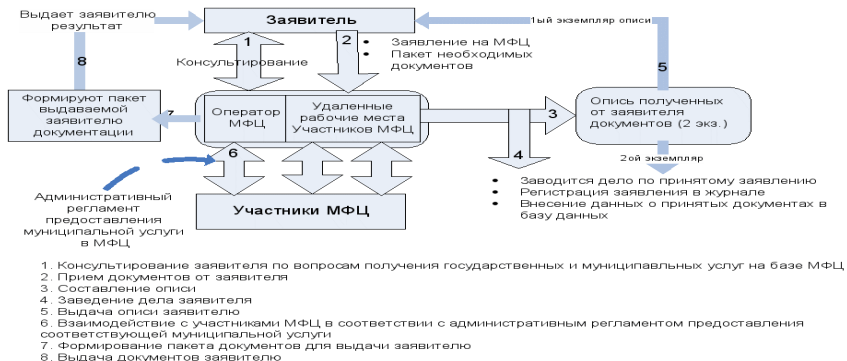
Выдает заявителю результат

Заявитель

1ый экземпляр описи

1

2

Заявление на МФЦ
Пакет необходимых документов

8

Консультирование

5

Формируют пакет выдаваемой заявителю документации

7

Оператор МФЦ

Удаленные рабочие места Участников МФЦ

3

Опись полученных от заявителя документов (2 экз.)

6

4

2ой экземпляр

Заводится дело по принятому заявлению
Регистрация заявления в журнале
Внесение данных о принятых документах в базу данных

Административный регламент предоставления муниципальной услуги в МФЦ

Участники МФЦ

1. Консультирование заявителя по вопросам получения государственных и муниципавльных услуг на базе МФЦ
2. Прием документов от заявителя
3. Составление описи
4. Заведение дела заявителя
5. Выдача описи заявителю
6. Взаимодействие с участниками МФЦ в соответствии с административным регламентом предоставления соответствующей муниципальной услуги
7. Формирование пакета документов для выдачи заявителю
8. Выдача документов заявителю